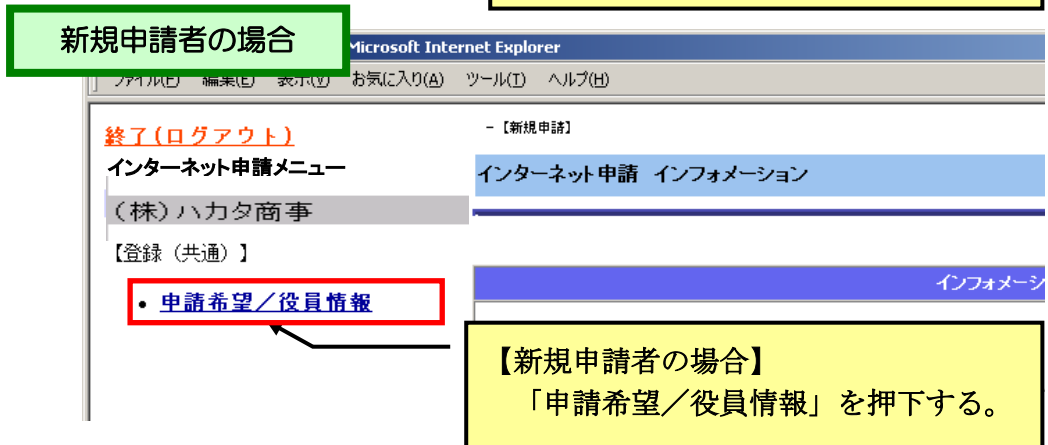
新規申請者の場合

Microsoft Internet Explorer

ファイル(F)　編集(E)　表示(V)　お気に入り(A)　ツール(T)　ヘルプ(H)

終了(ログアウト)

インターネット申請メニュー

(株)ハカタ商事

【登録（共通）】

• 申請希望／役員情報

－【新規申請】

インターネット申請　インフォメーション

インフォメーシ

【新規申請者の場合】
「申請希望／役員情報」を押下する。